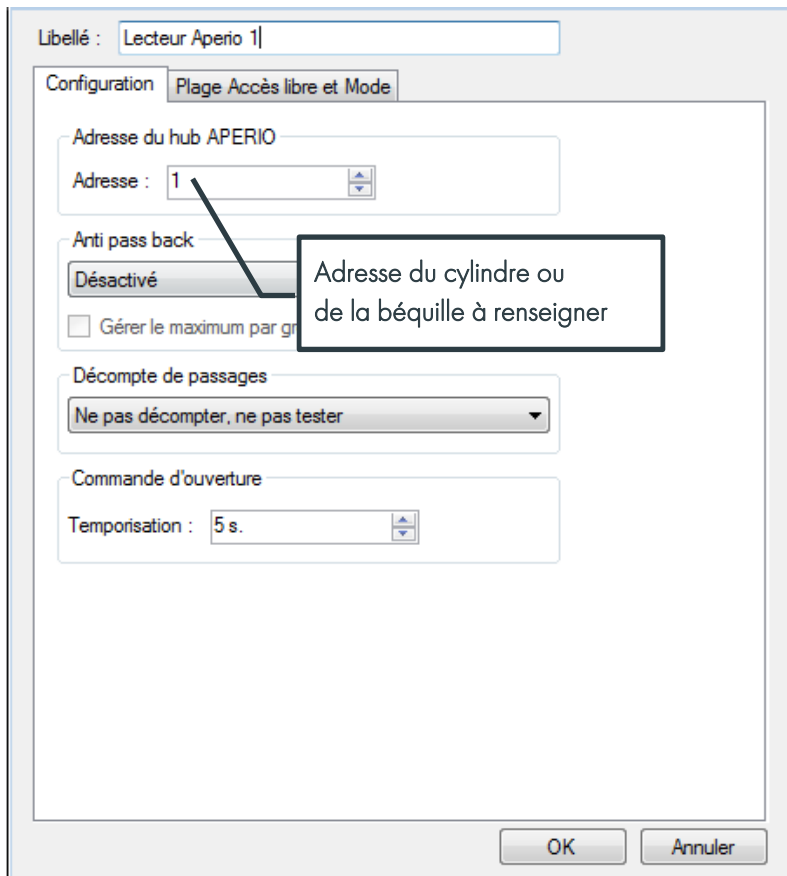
Libellé : Lecteur Aperio 1

Configuration | Plage Accès libre et Mode

Adresse du hub APERIO

Adresse : 1

Anti pass back

Désactivé

Gérer le maximum par gr

Adresse du cylindre ou de la béquille à renseigner

Décompte de passages

Ne pas décompter, ne pas tester

Commande d'ouverture

Temporisation : 5 s.

OK

Annuler